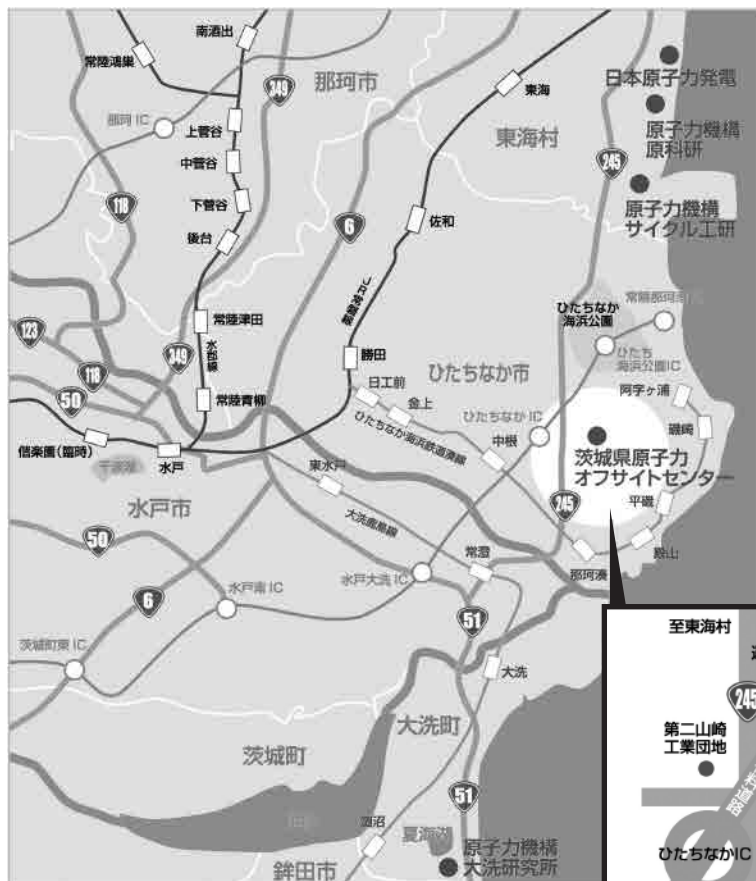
南酒出
常陸鴻巣
349
那珂市
那珂 IC
上菅谷
中菅谷
118
下菅谷
後台
東海
日本原子力発電
東海村
原子力機構
原科研
245
原子力機構
サイクル工研
6
佐和
JR常磐線
常陸津田
ひたちなか
海浜公園
常陸那珂港
123
349
水郡線
勝田
ひたち
海浜公園IC
118
常陸青柳
日工前
ひたちなか市
阿字ヶ浦
50
金上
ひたちなか IC
ひたちなか海浜鉄道湊線
磯崎
信楽園（臨時）
中根
千波湖
水戸
東水戸
茨城県原子力
オフサイトセンター
水戸市
大洗鹿島線
245
平磯
50
常澄
殿山
水戸南 IC
水戸大洗 IC
那珂湊
6
51
茨城町東 IC
大洗
大洗町
茨城町
51
涸沼
夏海湖
原子力機構
大洗研究所
鉾田市
至東海村
245
第二山崎
工業団地
ひたちなかIC